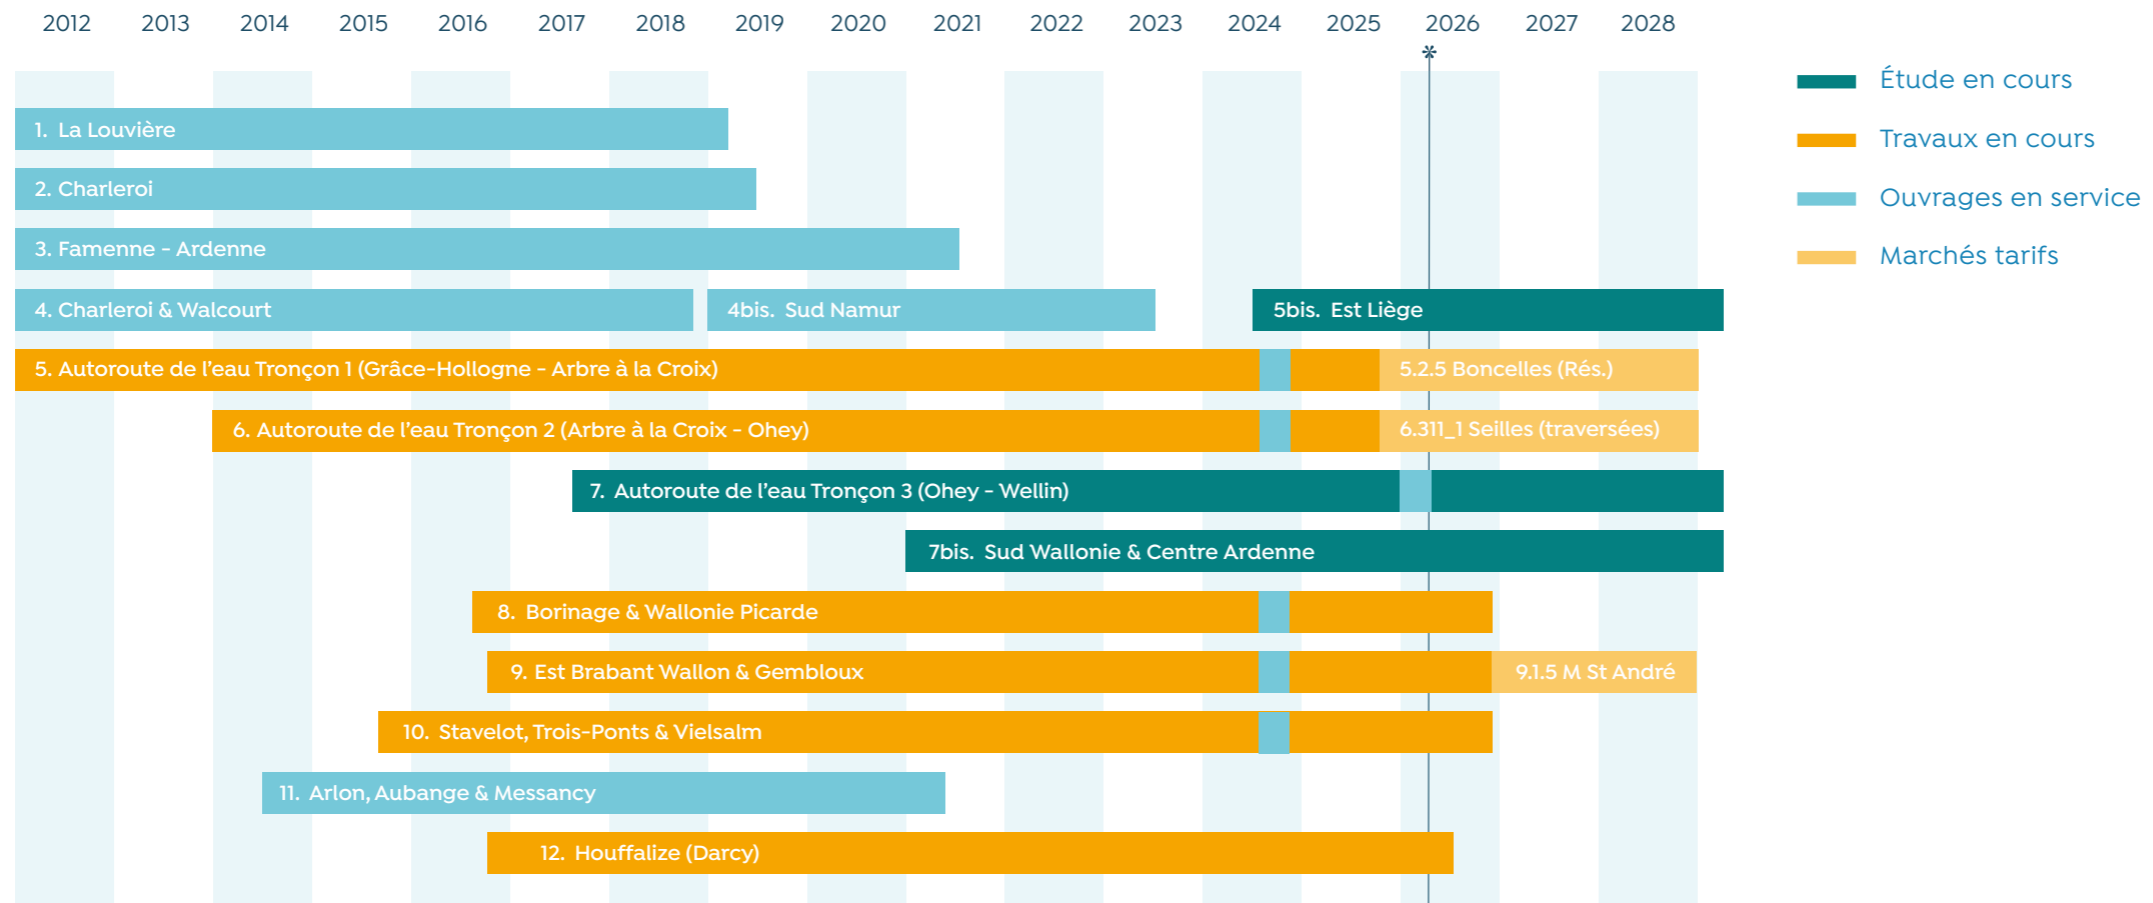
2012 2013 2014 2015 2016 2017 2018 2019 2020 2021 2022 2023 2024 2025 2026 2027 2028

*

Étude en cours
Travaux en cours
Ouvrages en service
Marchés tarifs

1. La Louvière
2. Charleroi
3. Famenne - Ardenne
4. Charleroi & Walcourt
4bis. Sud Namur
5bis. Est Liège
5. Autoroute de l'eau Tronçon 1 (Grâce-Hollogne - Arbre à la Croix)
5.2.5 Boncelles (Rés.)
6. Autoroute de l'eau Tronçon 2 (Arbre à la Croix - Ohey)
6.311_1 Seilles (traversées)
7. Autoroute de l'eau Tronçon 3 (Ohey - Wellin)
7bis. Sud Wallonie & Centre Ardenne
8. Borinage & Wallonie Picarde
9. Est Brabant Wallon & Gembloux
9.1.5 M St André
10. Stavelot, Trois-Ponts & Vielsalm
11. Arlon, Aubange & Messancy
12. Houffalize (Darcy)